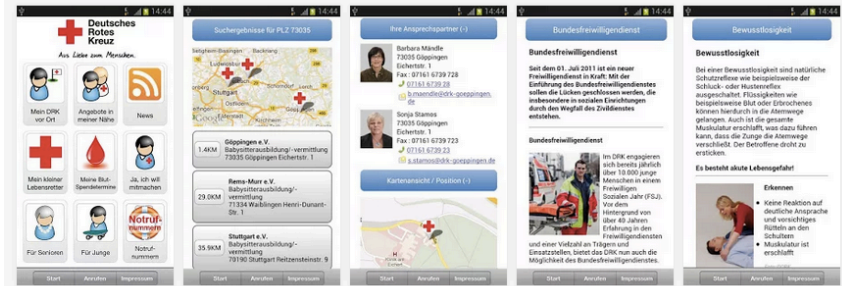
14:44

Deutsches Rotes Kreuz

Aus Liebe zum Menschen.

Mein DRK vor Ort

Angebote in meiner Nähe

News

Mein kleiner Lebensretter

Mein Blut-Spendetermine

Ja, ich will mitmachen

Für Senioren

Für Junge

Notruf-nummern

Notruf-nummern

Start Anrufen Impressum

14:44

Suchergebnisse für PLZ 73035

1.4KM Göppingen e.V. Babysitterausbildung/-vermittlung 73035 Göppingen Eichertstr. 1

29.0KM Rems-Murr e.V. Babysitterausbildung/-vermittlung 71334 Waiblingen Henri-Dunant-Str. 1

35.9KM Stuttgart e.V. Babysitterausbildung/-vermittlung 70190 Stuttgart Reitzensteinstr. 9

Start Anrufen Impressum

14:44

Ihre Ansprechspartner (-)

Barbara Mändle
73035 Göppingen
Eichertstr. 1
Fax : 07161 6739 728
07161 6739 28
b.maendle@drk-goeppingen.de

Sonja Stamos
73035 Göppingen
Eichertstr. 1
Fax : 07161 6739 723
07161 6739 23
s.stamos@drk-goeppingen.de

Kartenansicht / Position (-)

Start Anrufen Impressum

14:44

Bundesfreiwilligendienst

Bundesfreiwilligendienst

Seit dem 01. Juli 2011 ist ein neuer Freiwilligendienst in Kraft: Mit der Einführung des Bundesfreiwilligendienstes sollen die Lücken geschlossen werden, die insbesondere in sozialen Einrichtungen durch den Wegfall des Zivildienstes entstehen.

Bundesfreiwilligendienst

Im DRK engagieren sich bereits jährlich über 10.000 junge Menschen in einem Freiwilligen Sozialen Jahr (FSJ). Vor dem Hintergrund von über 40 Jahren Erfahrung in den Freiwilligendiensten und einer Vielzahl an Trägern und Einsatzstellen, bietet das DRK nun auch die Möglichkeit des Bundesfreiwilligendienstes

Start Anrufen Impressum

14:44

Bewusstlosigkeit

Bewusstlosigkeit

Bei einer Bewusstlosigkeit sind natürliche Schutzreflexe wie beispielsweise der Schluck- oder Hustenreflex ausgeschaltet. Flüssigkeiten wie beispielsweise Blut oder Erbrochenes können hierdurch in die Atemwege gelangen. Auch ist die gesamte Muskulatur erschlafft, was dazu führen kann, dass die Zunge die Atemwege verschließt. Der Betroffene droht zu ersticken.

Es besteht akute Lebensgefahr!

Erkennen

• Keine Reaktion auf deutliche Ansprache und vorsichtiges Rütteln an den Schultern
• Muskulatur ist erschlafft

Start Anrufen Impressum